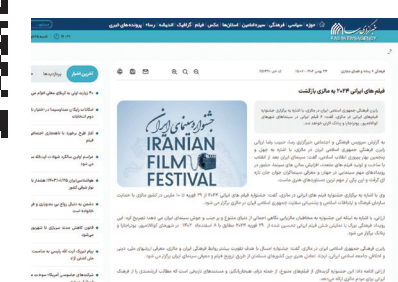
FARS NEWS AGENCY

IRANIAN FILM FESTIVAL

جشنواره فیلم‌های ایرانی

فیلم‌های ایرانی ۲۰۲۴ در مالزی بازگشت

آخرین اخبار

پربیننده‌ترین‌ها

حوزه سیاسی فرهنگی سیره‌الشهدا استان‌ها عکس فیلم گرافیک اندیشه رسانه پرونده‌های خبری

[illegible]